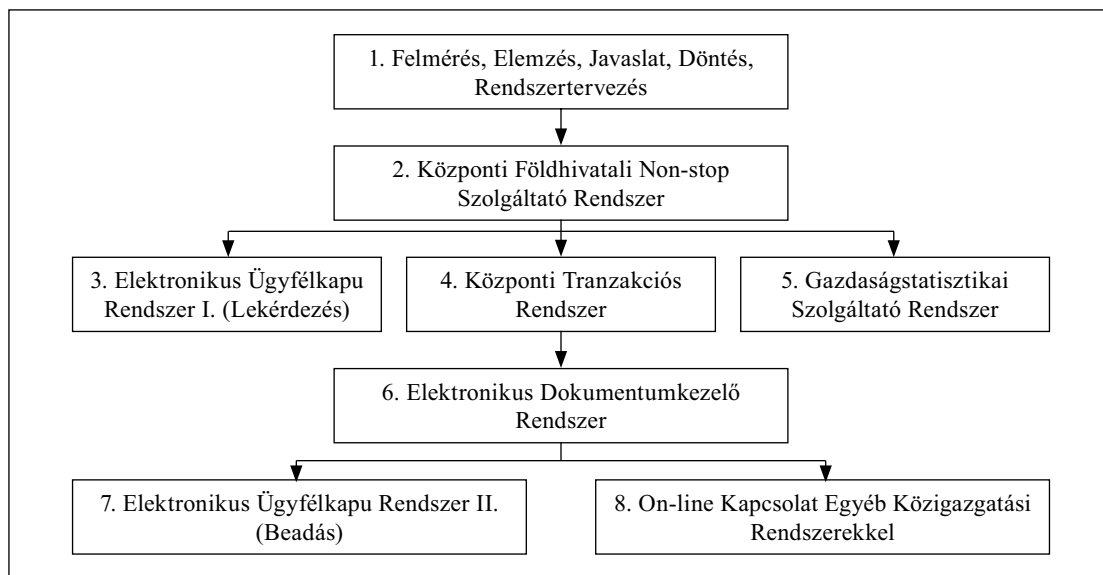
1. Felmérés, Elemzés, Javaslat, Döntés, Rendszertervezés

2. Központi Földhivatali Non-stop Szolgáltató Rendszer

3. Elektronikus Ügyfélkapu Rendszer I. (Lekérdezés)

4. Központi Tranzakciós Rendszer

5. Gazdaságstatisztikai Szolgáltató Rendszer

6. Elektronikus Dokumentumkezelő Rendszer

7. Elektronikus Ügyfélkapu Rendszer II. (Beadás)

8. On-line Kapcsolat Egyéb Közigazgatási Rendszerekkel